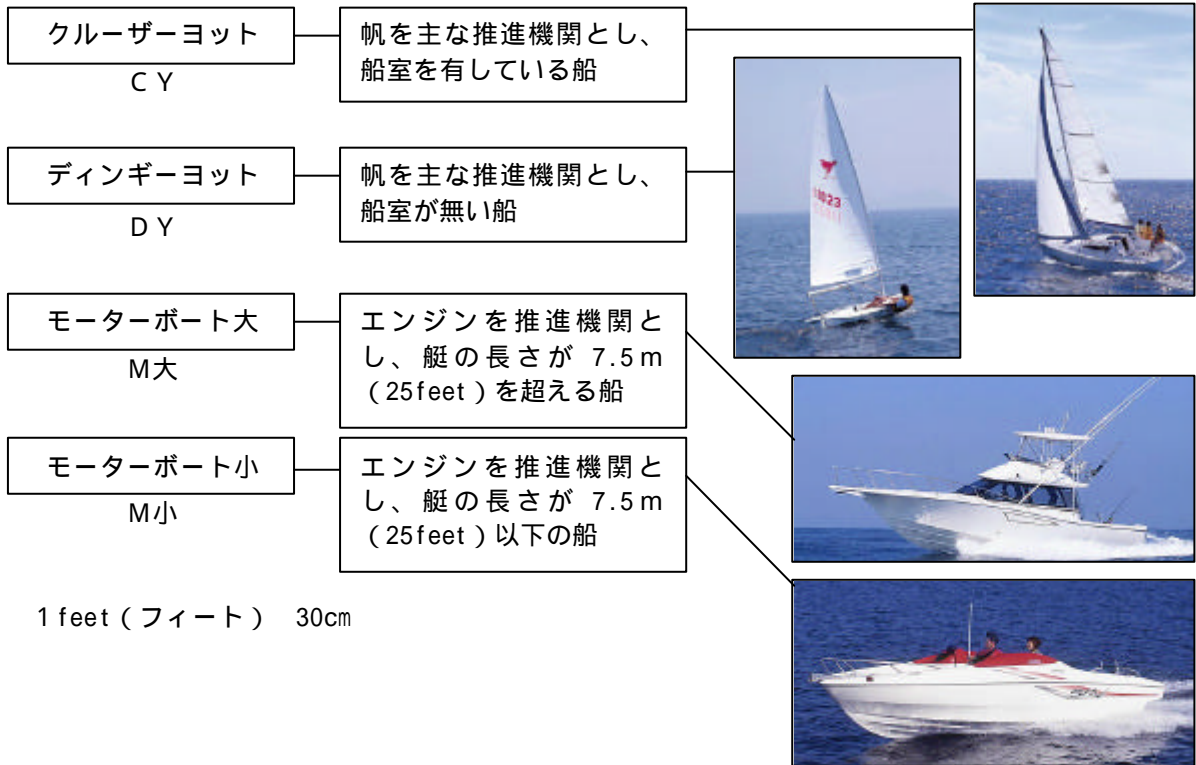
クルーザーヨット
CY

帆を主な推進機関とし、船室を有している船

ディンギーヨット
DY

帆を主な推進機関とし、船室が無い船

モーターボート大
M大

エンジンを推進機関とし、艇の長さが 7.5m (25feet)を超える船

モーターボート小
M小

エンジンを推進機関とし、艇の長さが 7.5m (25feet)以下の船

1feet(フィート) 30cm